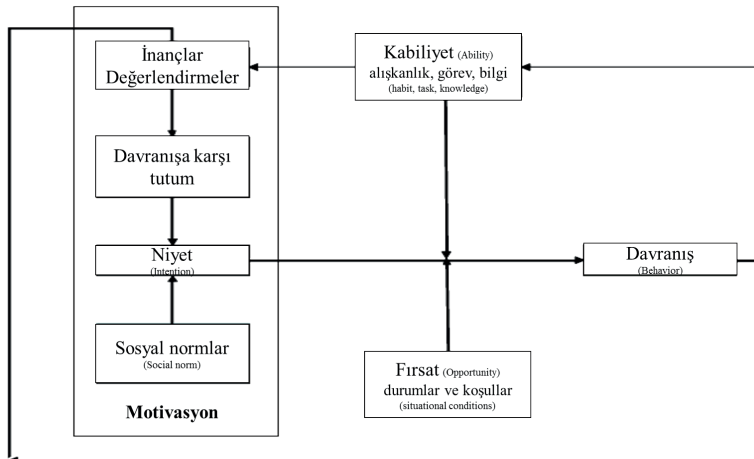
İnançlar Değerlendirmeler

Davranışa karşı tutum

Niyet
(Intention)

Sosyal normlar
(Social norm)

Motivasyon

Kabiliyet (Ability)
alışkanlık, görev, bilgi
(habit, task, knowledge)

Fırsat (Opportunity)
durumlar ve koşullar
(situational conditions)

Davranış
(Behavior)